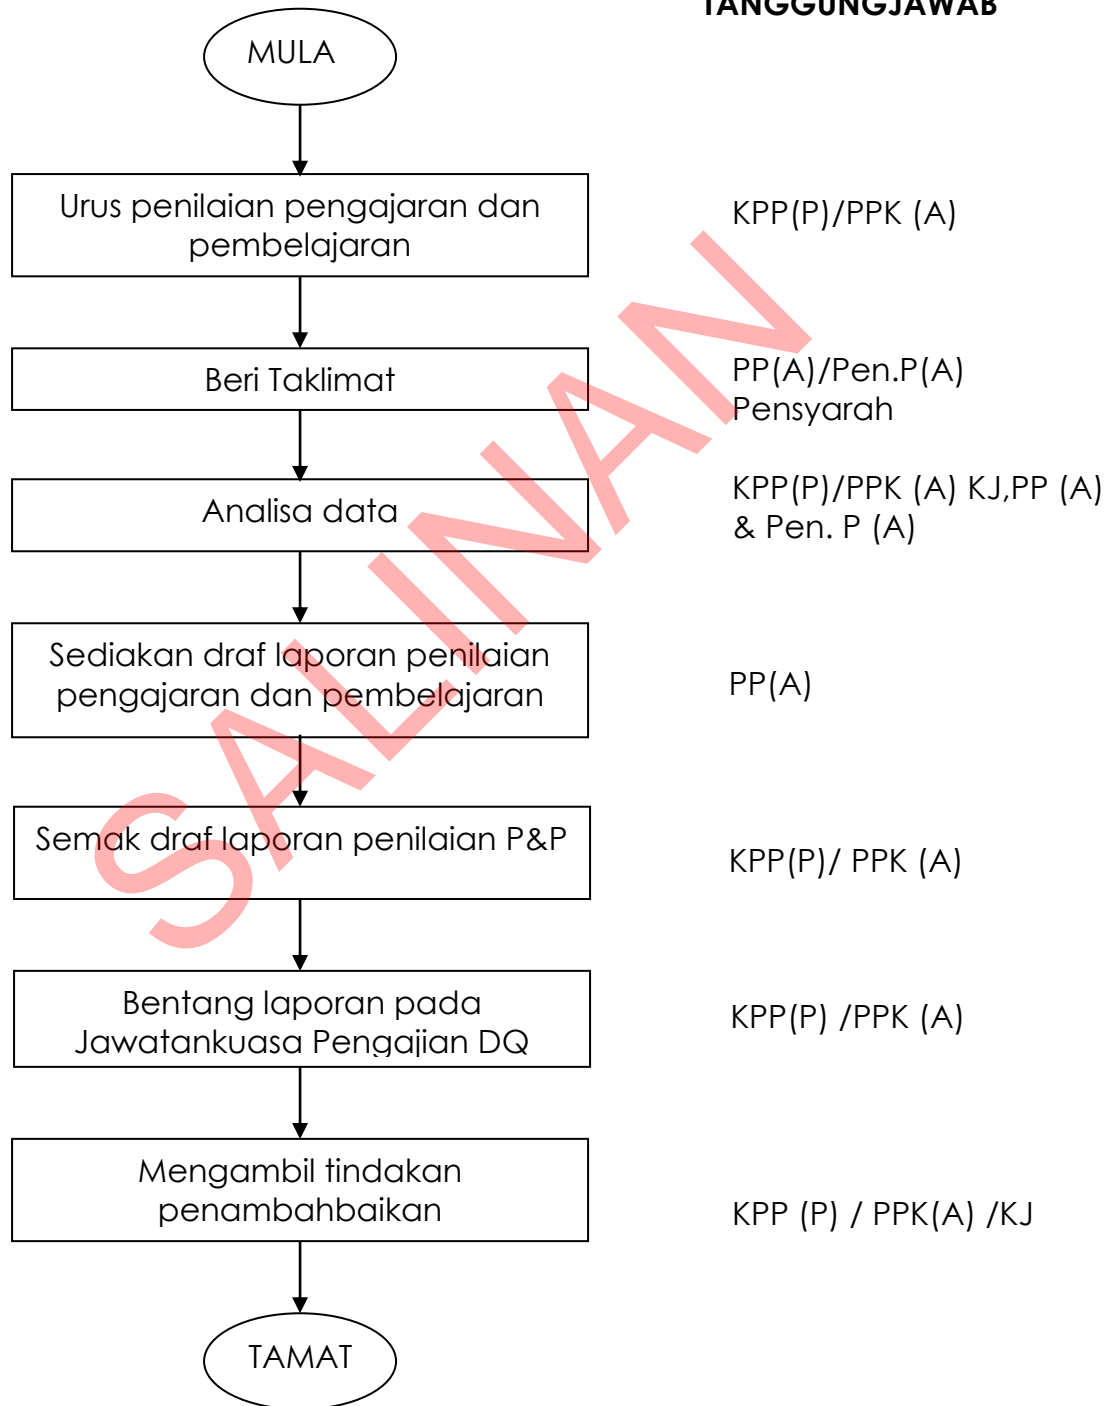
TANGGUNGJAWAB

MULA

Urus penilaian pengajaran dan pembelajaran

KPP(P)/PPK (A)

Beri Taklimat

PP(A)/Pen.P(A) Pensyarah

Analisa data

KPP(P)/PPK (A) KJ,PP (A) & Pen. P (A)

Sediakan draf laporan penilaian pengajaran dan pembelajaran

PP(A)

Semak draf laporan penilaian P&P

KPP(P)/ PPK (A)

Bentang laporan pada Jawatankuasa Pengajian DQ

KPP(P) /PPK (A)

Mengambil tindakan penambahbaikan

KPP (P) / PPK(A) /KJ

TAMAT

SALINAN